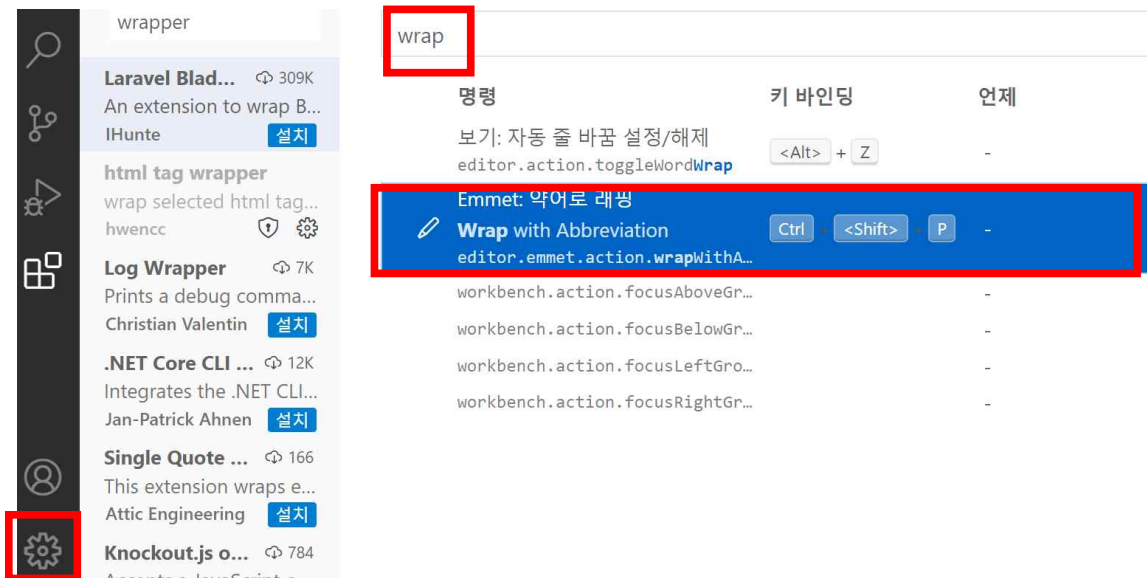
wrapper

Laravel Blad... 309K
An extension to wrap B...
IHunte 설치

html tag wrapper
wrap selected html tag...
hwencc

Log Wrapper 7K
Prints a debug comma...
Christian Valentin 설치

.NET Core CLI ... 12K
Integrates the .NET CLI...
Jan-Patrick Ahnen 설치

Single Quote ... 166
This extension wraps e...
Attic Engineering 설치

Knockout.js o... 784
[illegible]

wrap

| 명령 | 키 바인딩 | 언제 |
|---|---|---|
| 보기: 자동 줄 바꿈 설정/해제 editor.action.toggleWordWrap | <Alt> + Z | - |
| Emmet: 약어로 래핑 Wrap with Abbreviation editor.emmet.action.wrapWithA... | Ctrl + <Shift> + P | - |
| workbench.action.focusAboveGr... | | - |
| workbench.action.focusBelowGr... | | - |
| workbench.action.focusLeftGro... | | - |
| workbench.action.focusRightGr... | | - |